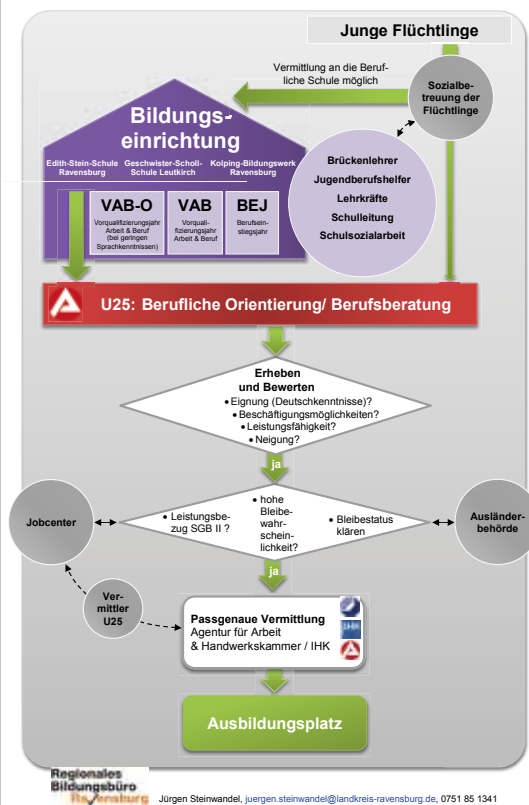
Junge Flüchtlinge

Vermittlung an die Berufliche Schule möglich

Sozialbetreuung der Flüchtlinge

Bildungseinrichtung

Edith-Stein-Schule Ravensburg

Geschwister-Scholl-Schule Leutkirch

Kolping-Bildungswerk Ravensburg

VAB-O
Vorqualifizierungsjahr Arbeit & Beruf (bei geringen Sprachkenntnissen)

VAB
Vorqualifizierungsjahr Arbeit & Beruf

BEJ
Berufseinstiegsjahr

Brückenlehrer
Jugendberufshelfer
Lehrkräfte
Schulleitung
Schulsozialarbeit

U25: Berufliche Orientierung/ Berufsberatung

Erheben und Bewerten
• Eignung (Deutschkenntnisse)?
• Beschäftigungsmöglichkeiten?
• Leistungsfähigkeit?
• Neigung?

ja

Jobcenter

• Leistungsbezug SGB II ?

• hohe Bleibewahrscheinlichkeit?

• Bleibestatus klären

Ausländerbehörde

ja

Vermittler U25

Passgenaue Vermittlung
Agentur für Arbeit & Handwerkskammer / IHK

Ausbildungsplatz

Regionales Bildungsbüro Ravensburg

Jürgen Steinwandel, juergen.steinwandel@landkreis-ravensburg.de, 0751 85 1341